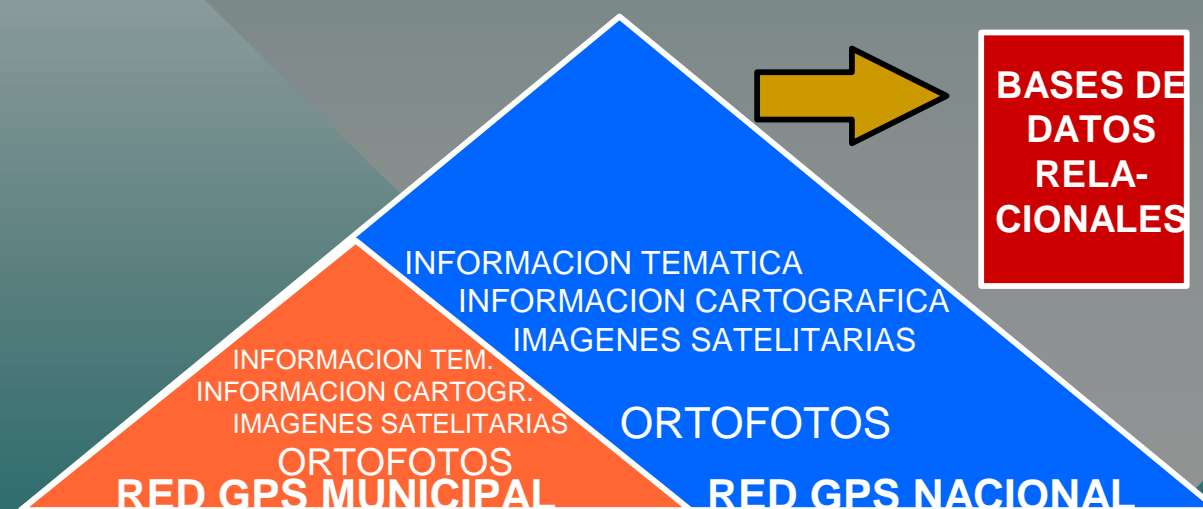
BASES DE DATOS RELACIONALES

INFORMACION TEMATICA
INFORMACION CARTOGRAFICA
IMAGENES SATELITARIAS
ORTOFOTOS
RED GPS NACIONAL

INFORMACION TEM.
INFORMACION CARTOGR.
IMAGENES SATELITARIAS
ORTOFOTOS
RED GPS MUNICIPAL